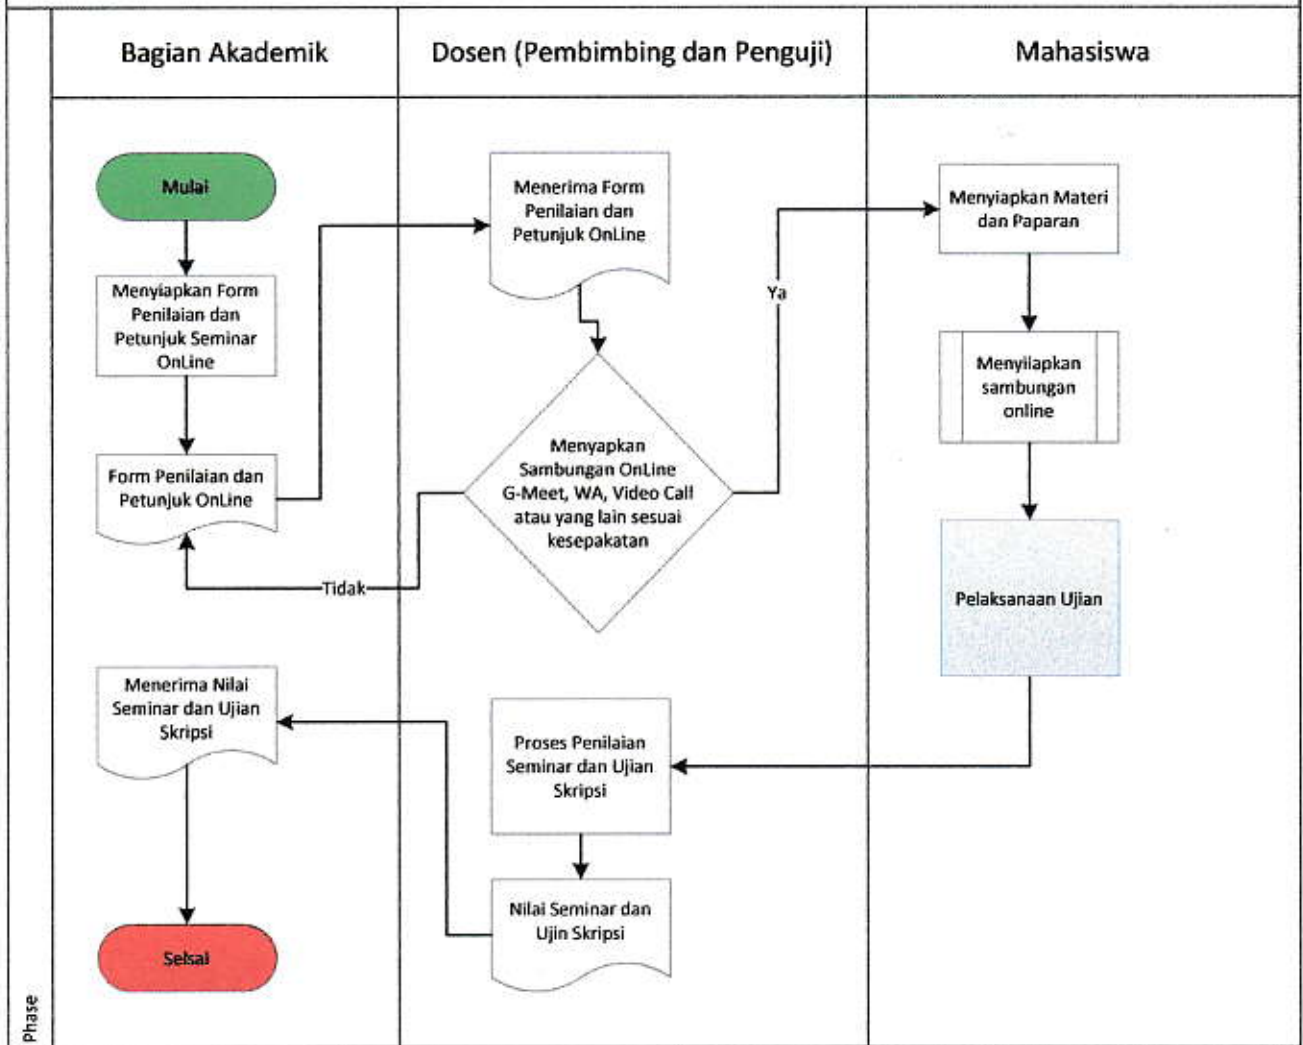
Bagian Akademik

Dosen (Pembimbing dan Penguji)

Mahasiswa

Mulai

Menyiapkan Form Penilaian dan Petunjuk Seminar OnLine

Form Penilaian dan Petunjuk OnLine

Menerima Form Penilaian dan Petunjuk OnLine

Menyapkan Sambungan OnLine G-Meet, WA, Video Call atau yang lain sesuai kesepakatan

Ya

Tidak

Menyiapkan Materi dan Paparan

Menyiiapkan sambungan online

Pelaksanaan Ujian

Menerima Nilai Seminar dan Ujian Skripsi

Proses Penilaian Seminar dan Ujian Skripsi

Nilai Seminar dan Ujin Skripsi

Selsai

Phase